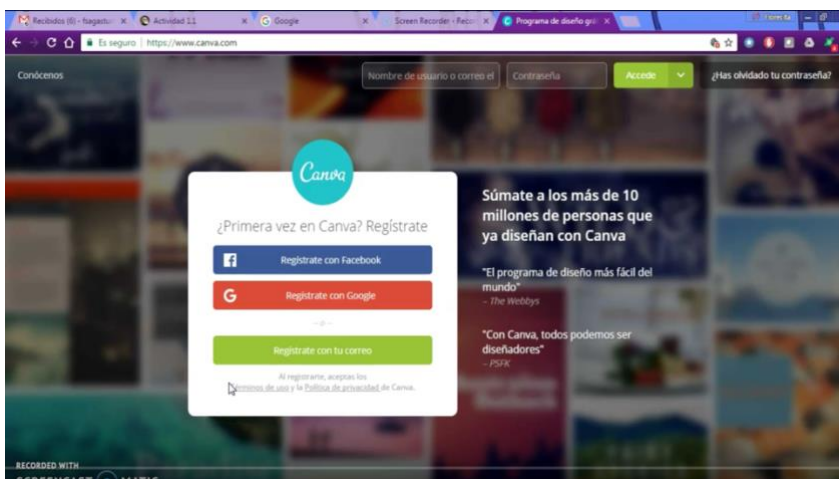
Recibidos (6) - fsagastu ×
Actividad 1.1 ×
Google ×
Screen Recorder - Recor ×
Programa de diseño grá ×

Es seguro | https://www.canva.com

Conócenos

Nombre de usuario o correo el
Contraseña
Accede
¿Has olvidado tu contraseña?

Canva

¿Primera vez en Canva? Regístrate

Regístrate con Facebook

Regístrate con Google

— o —

Regístrate con tu correo

Al registrarte, aceptas los Términos de uso y la Política de privacidad de Canva.

Súmate a los más de 10 millones de personas que ya diseñan con Canva

"El programa de diseño más fácil del mundo"
– The Webbys

"Con Canva, todos podemos ser diseñadores"
– PSFK

RECORDED WITH
SCREENCAST-O-MATIC